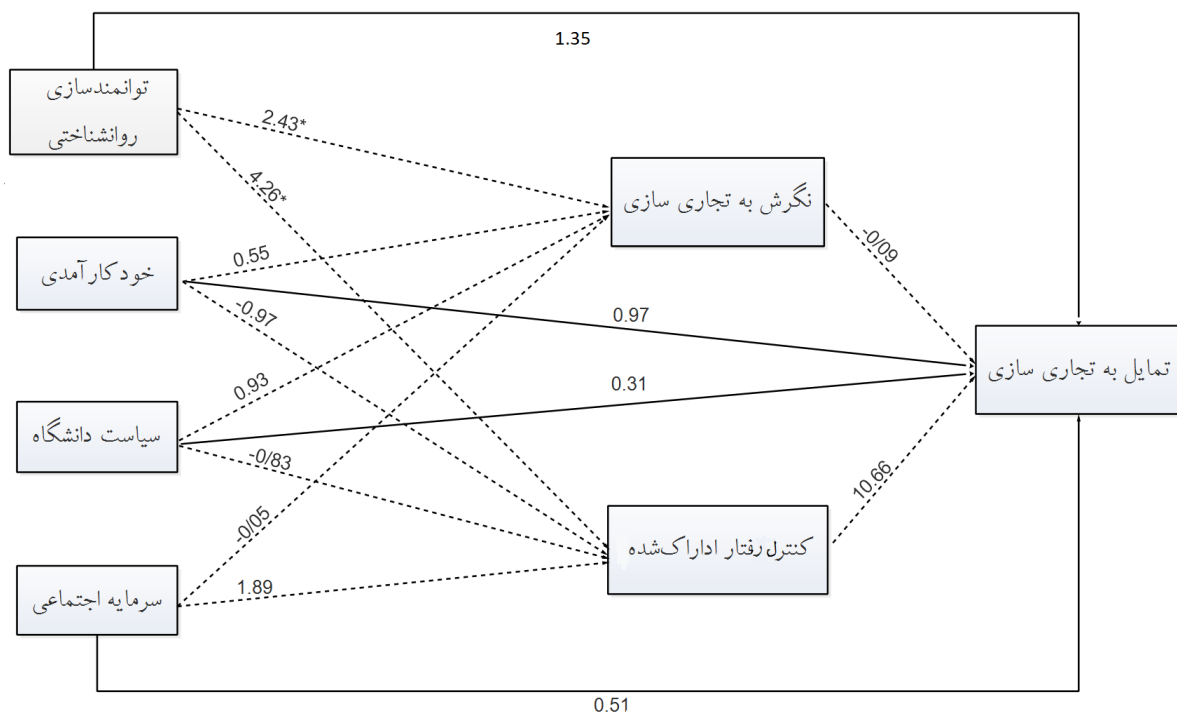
1.35

توانمندسازی روانشناختی

2.43*

4.26*

نگرش به تجاری سازی

-0/09

خودکارآمدی

0.55

-0.97

0.97

تمایل به تجاری سازی

0.93

0.31

سیاست دانشگاه

-0/83

10.66

-0/05

کنترل رفتار اداراک‌شده

سرمایه اجتماعی

1.89

0.51